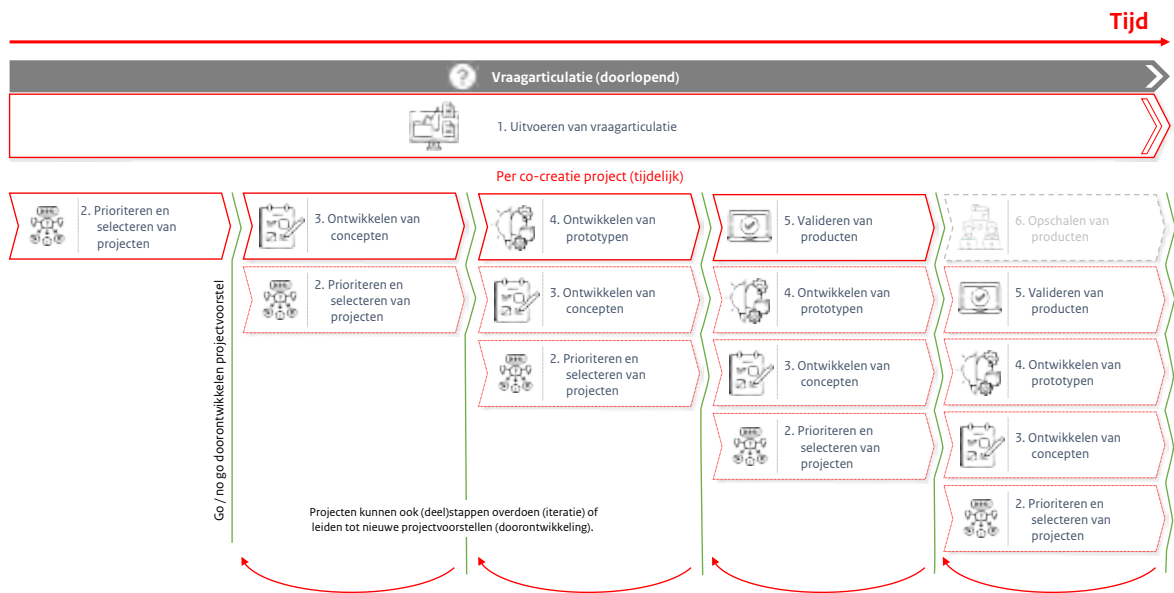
Tijd

Vraagarticulatie (doorlopend)

1. Uitvoeren van vraagarticulatie

Per co-creatie project (tijdelijk)

2. Prioriteren en selecteren van projecten

Go / no go doorontwikkelen projectvoorstel

3. Ontwikkelen van concepten

2. Prioriteren en selecteren van projecten

4. Ontwikkelen van prototypen

3. Ontwikkelen van concepten

2. Prioriteren en selecteren van projecten

5. Valideren van producten

4. Ontwikkelen van prototypen

3. Ontwikkelen van concepten

2. Prioriteren en selecteren van projecten

6. Opschalen van producten

5. Valideren van producten

4. Ontwikkelen van prototypen

3. Ontwikkelen van concepten

2. Prioriteren en selecteren van projecten

Projecten kunnen ook (deel)stappen overdoen (iteratie) of leiden tot nieuwe projectvoorstellen (doorontwikkeling).